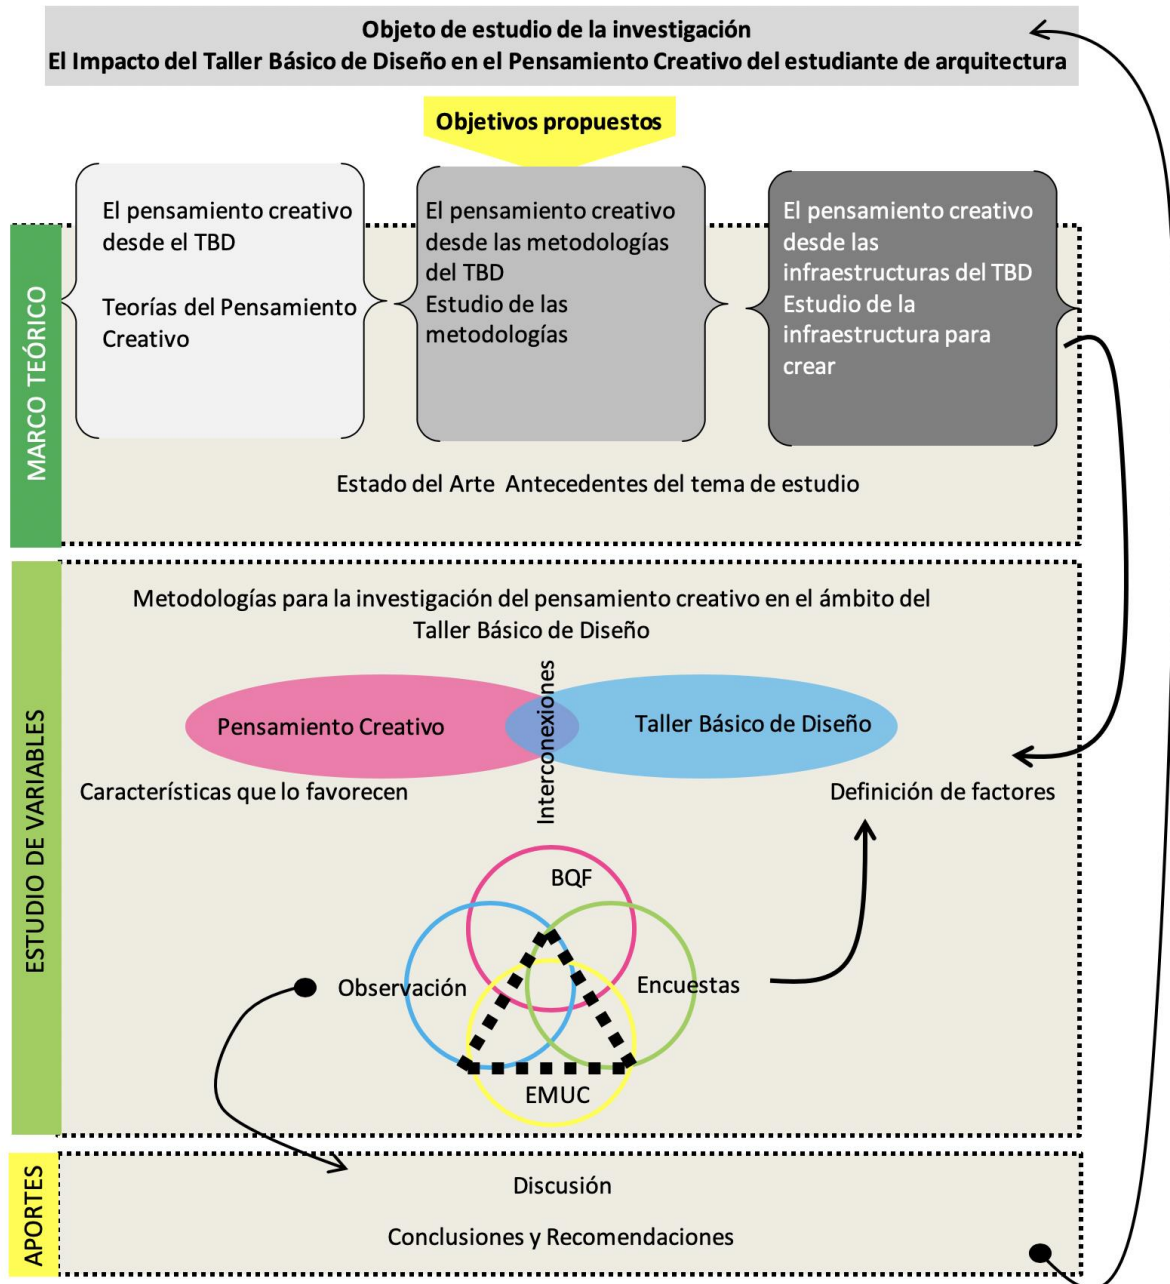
Objeto de estudio de la investigación
El Impacto del Taller Básico de Diseño en el Pensamiento Creativo del estudiante de arquitectura

Objetivos propuestos

MARCO TEÓRICO

El pensamiento creativo desde el TBD

Teorías del Pensamiento Creativo

El pensamiento creativo desde las metodologías del TBD
Estudio de las metodologías

El pensamiento creativo desde las infraestructuras del TBD
Estudio de la infraestructura para crear

Estado del Arte Antecedentes del tema de estudio

ESTUDIO DE VARIABLES

Metodologías para la investigación del pensamiento creativo en el ámbito del Taller Básico de Diseño

Pensamiento Creativo

Interconexiones

Taller Básico de Diseño

Características que lo favorecen

Definición de factores

BQF

Observación

Encuestas

EMUC

APORTES

Discusión

Conclusiones y Recomendaciones